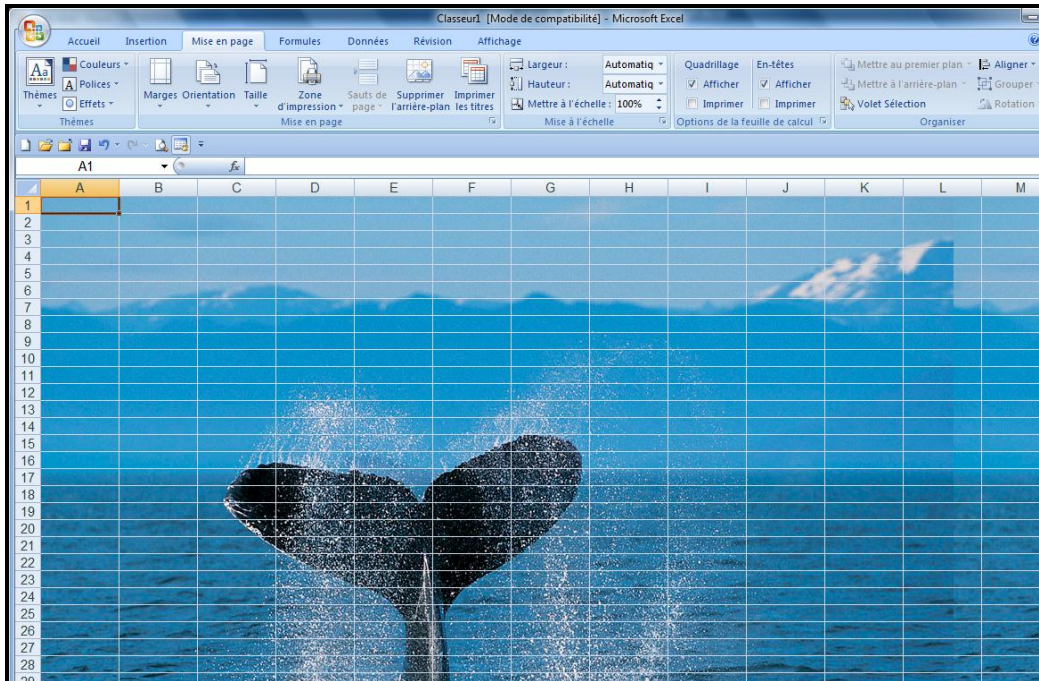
Classeur1 [Mode de compatibilité] - Microsoft Excel

Accueil Insertion Mise en page Formules Données Révision Affichage

Thèmes
Couleurs
Polices
Effets
Thèmes

Marges Orientation Taille Zone d'impression Sauts de page Supprimer l'arrière-plan Imprimer les titres
Mise en page

Largeur : Automatiq
Hauteur : Automatiq
Mettre à l'échelle : 100%
Mise à l'échelle

Quadrillage
Afficher
Imprimer
En-têtes
Afficher
Imprimer
Options de la feuille de calcul

Mettre au premier plan
Mettre à l'arrière-plan
Volet Sélection
Aligner
Grouper
Rotation
Organiser

A1
$f_x$

| | A | B | C | D | E | F | G | H | I | J | K | L | M |
|---|---|---|---|---|---|---|---|---|---|---|---|---|---|
| 1 | | | | | | | | | | | | | |
| 2 | | | | | | | | | | | | | |
| 3 | | | | | | | | | | | | | |
| 4 | | | | | | | | | | | | | |
| 5 | | | | | | | | | | | | | |
| 6 | | | | | | | | | | | | | |
| 7 | | | | | | | | | | | | | |
| 8 | | | | | | | | | | | | | |
| 9 | | | | | | | | | | | | | |
| 10 | | | | | | | | | | | | | |
| 11 | | | | | | | | | | | | | |
| 12 | | | | | | | | | | | | | |
| 13 | | | | | | | | | | | | | |
| 14 | | | | | | | | | | | | | |
| 15 | | | | | | | | | | | | | |
| 16 | | | | | | | | | | | | | |
| 17 | | | | | | | | | | | | | |
| 18 | | | | | | | | | | | | | |
| 19 | | | | | | | | | | | | | |
| 20 | | | | | | | | | | | | | |
| 21 | | | | | | | | | | | | | |
| 22 | | | | | | | | | | | | | |
| 23 | | | | | | | | | | | | | |
| 24 | | | | | | | | | | | | | |
| 25 | | | | | | | | | | | | | |
| 26 | | | | | | | | | | | | | |
| 27 | | | | | | | | | | | | | |
| 28 | | | | | | | | | | | | | |